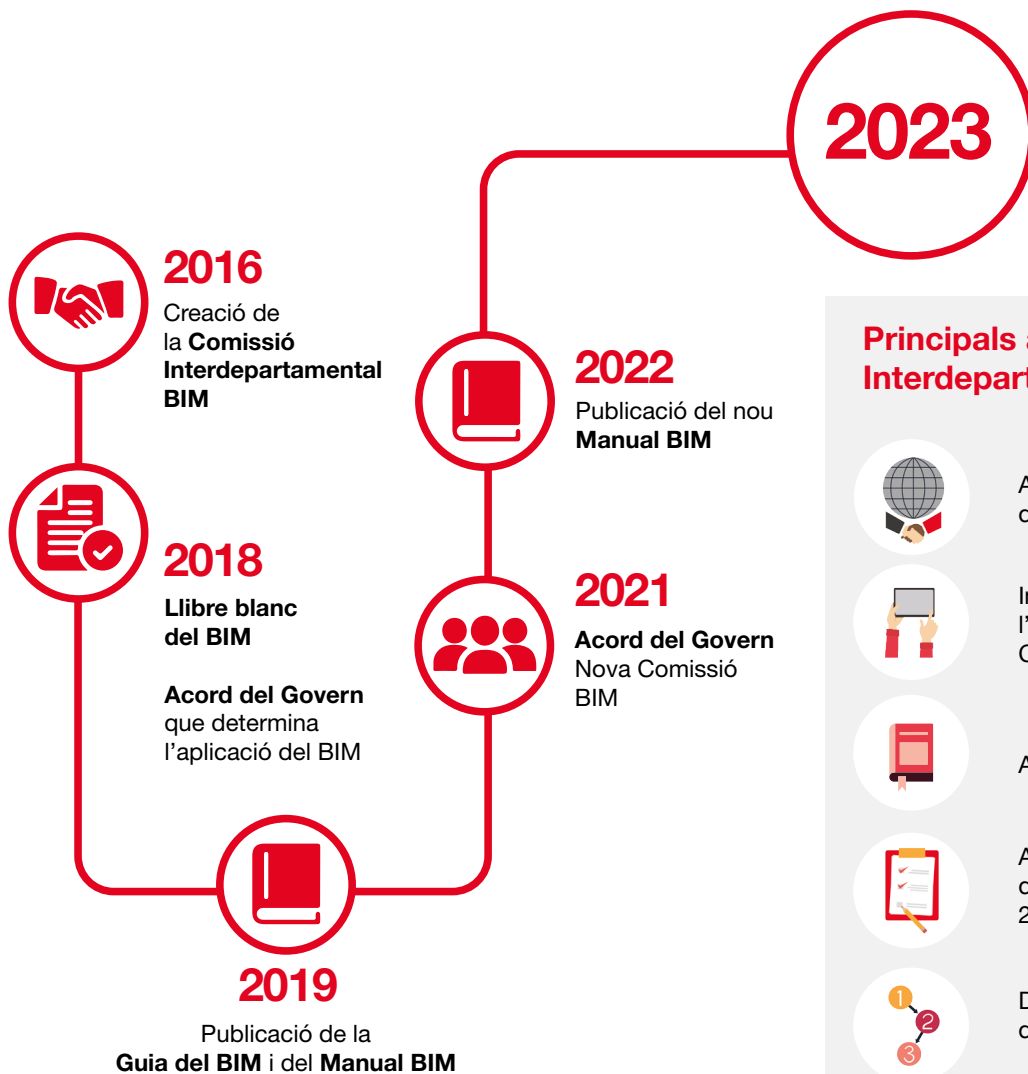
2023

2016
Creació de la **Comissió Interdepartamental BIM**

2018
**Llibre blanc del BIM**

**Acord del Govern** que determina l'aplicació del BIM

2019
Publicació de la **Guia del BIM** i del **Manual BIM**

2021
**Acord del Govern** Nova Comissió BIM

2022
Publicació del nou **Manual BIM**

Principals a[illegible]
Interdepart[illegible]

A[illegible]
c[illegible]

In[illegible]
l'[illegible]
C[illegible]

A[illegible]

A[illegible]
c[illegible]
2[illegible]

D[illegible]
c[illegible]

1
2
3